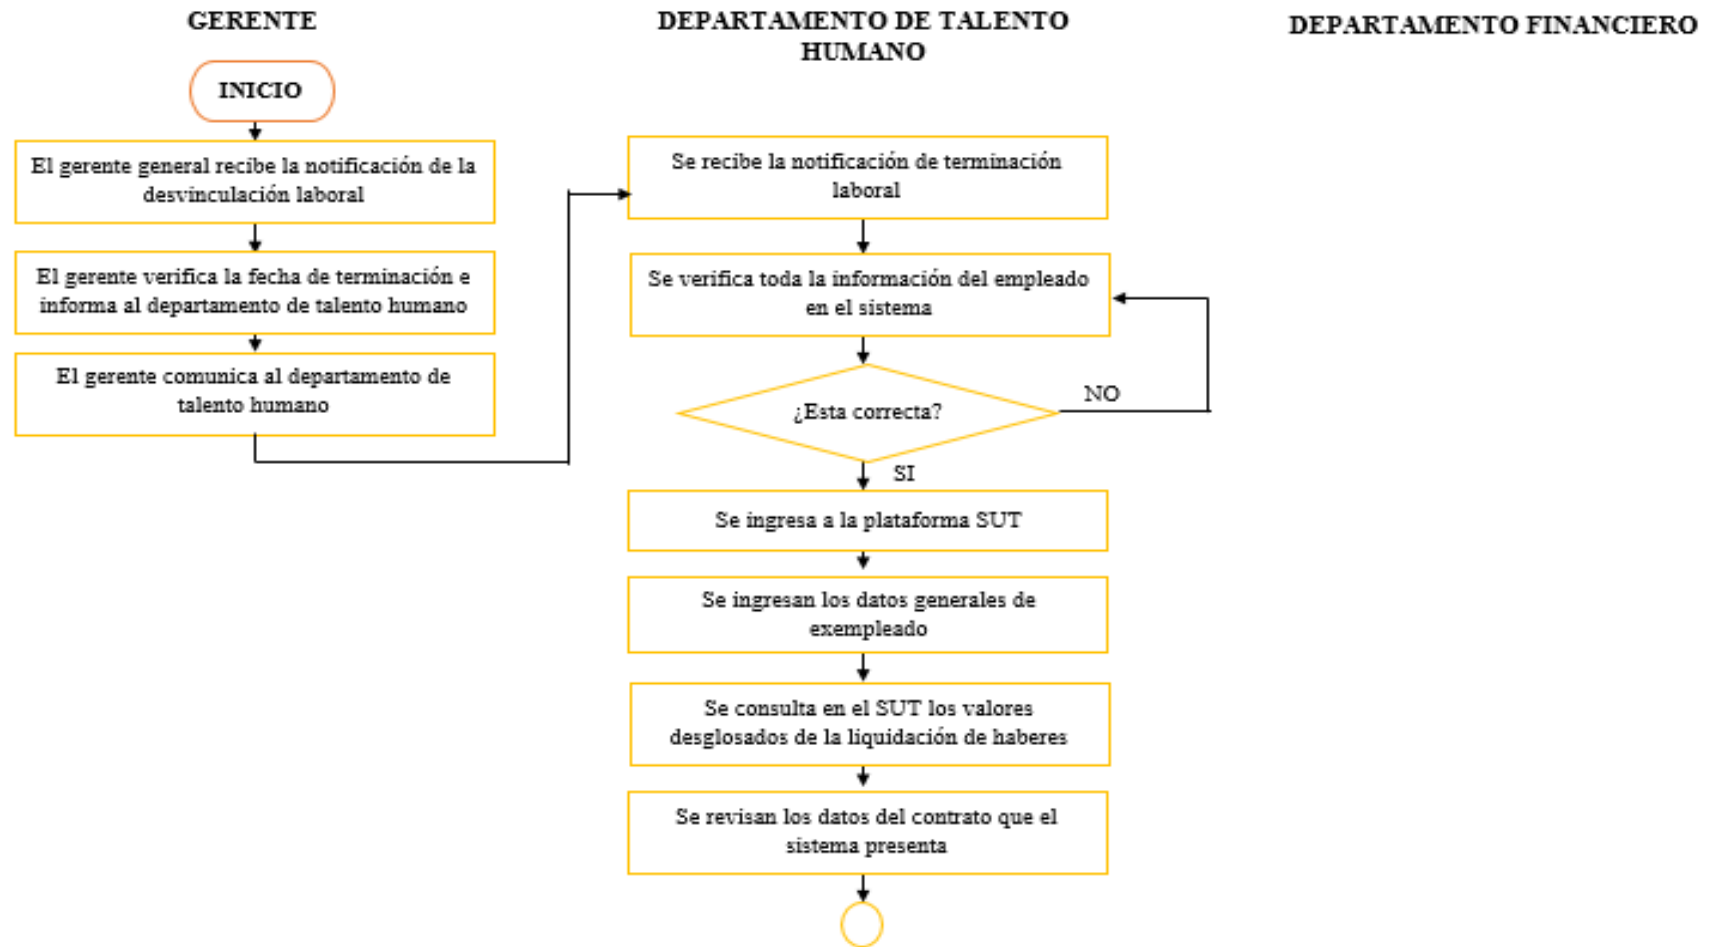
GERENTE

INICIO

El gerente general recibe la notificación de la desvinculación laboral

El gerente verifica la fecha de terminación e informa al departamento de talento humano

El gerente comunica al departamento de talento humano

DEPARTAMENTO DE TALENTO HUMANO

Se recibe la notificación de terminación laboral

Se verifica toda la información del empleado en el sistema

¿Esta correcta?

NO

SI

Se ingresa a la plataforma SUT

Se ingresan los datos generales de exempleado

Se consulta en el SUT los valores desglosados de la liquidación de haberes

Se revisan los datos del contrato que el sistema presenta

DEPARTAMENTO FINANCIERO